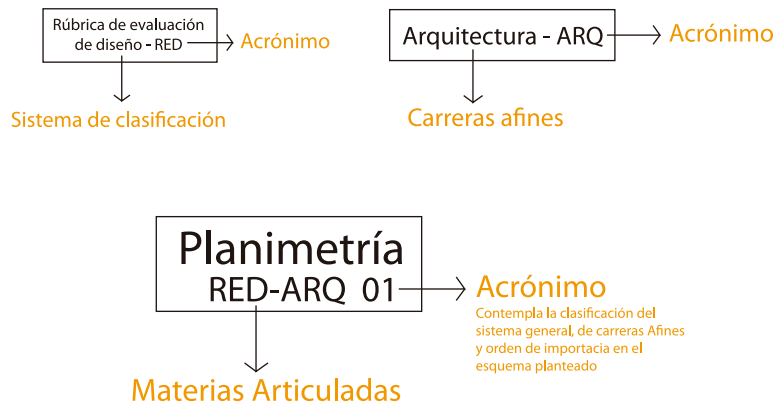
Rúbrica de evaluación de diseño - RED

Acrónimo

Sistema de clasificación

Arquitectura - ARQ

Acrónimo

Carreras afines

Planimetría
RED-ARQ 01

Acrónimo

Contempla la clasificación del sistema general, de carreras Afines y orden de importacia en el esquema planteado

Materias Articuladas